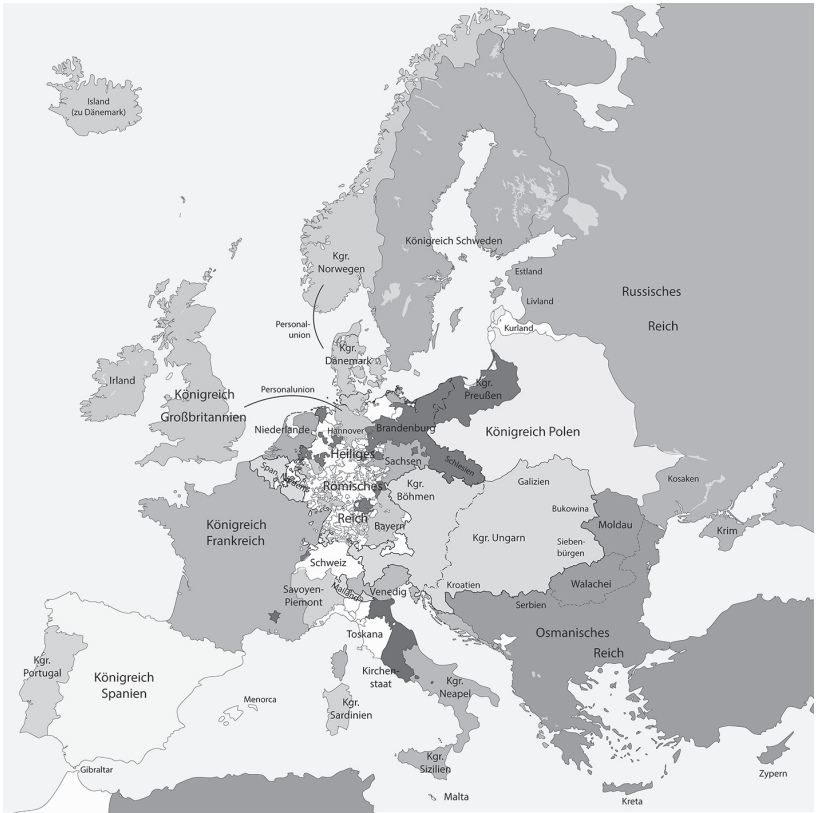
Island (zu Dänemark)

Königreich Schweden

Kgr. Norwegen

Personalunion

Estland

Russisches Reich

Livland

Kurland

Kgr. Dänemark

Irland

Königreich Großbritannien

Personalunion

Kgr. Preußen

Niederlande

Hannover

Brandenburg

Königreich Polen

Heiliges

Sachsen

Schlesien

Span. Niederl.

Römisches

Kgr. Böhmen

Galizien

Reich

Bayern

Bukowina

Kosaken

Königreich Frankreich

Kgr. Ungarn

Moldau

Siebenbürgen

Krim

Schweiz

Savoyen-Piemont

Mailand

Venedig

Kroatien

Walachei

Serbien

Toskana

Osmanisches Reich

Kgr. Portugal

Königreich Spanien

Kirchenstaat

Kgr. Neapel

Menorca

Kgr. Sardinien

Kgr. Sizilien

Gibraltar

Malta

Kreta

Zypern